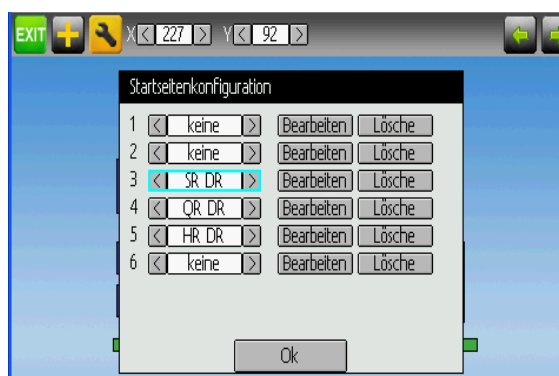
EXIT X < 227 > Y < 92 >

Startseitenkonfiguration

| | | | |
|---|---|---|---|
| 1 | < keine > | Bearbeiten | Lösche |
| 2 | < keine > | Bearbeiten | Lösche |
| 3 | < SR DR > | Bearbeiten | Lösche |
| 4 | < QR DR > | Bearbeiten | Lösche |
| 5 | < HR DR > | Bearbeiten | Lösche |
| 6 | < keine > | Bearbeiten | Lösche |

Ok